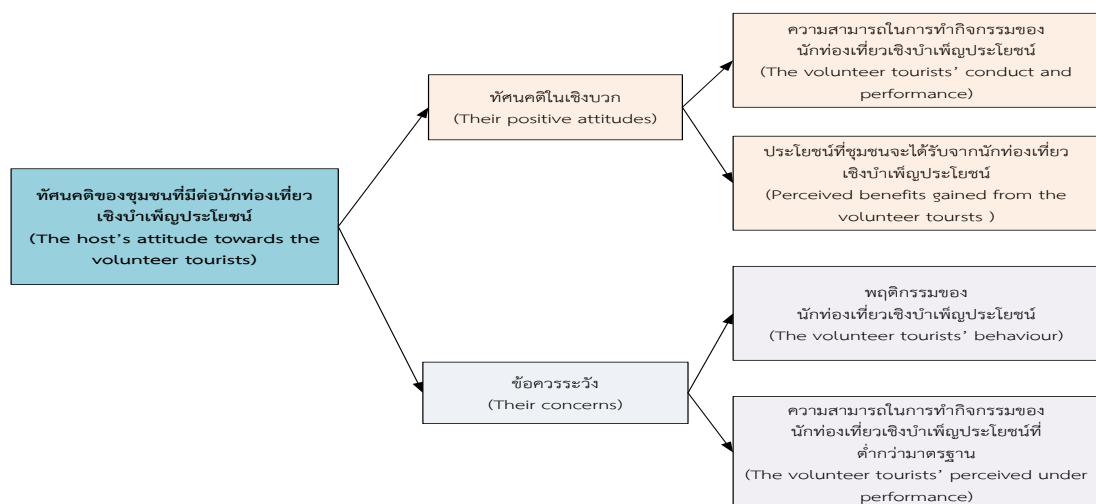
ทัศนคติของชุมชนที่มีต่อนักท่องเที่ยวเชิงบำเพ็ญประโยชน์
(The host's attitude towards the volunteer tourists)

ทัศนคติในเชิงบวก
(Their positive attitudes)

ความสามารถในการทำกิจกรรมของนักท่องเที่ยวเชิงบำเพ็ญประโยชน์
(The volunteer tourists' conduct and performance)

ประโยชน์ที่ชุมชนจะได้รับจากนักท่องเที่ยวเชิงบำเพ็ญประโยชน์
(Perceived benefits gained from the volunteer toursts )

ข้อควรระวัง
(Their concerns)

พฤติกรรมของนักท่องเที่ยวเชิงบำเพ็ญประโยชน์
(The volunteer tourists' behaviour)

ความสามารถในการทำกิจกรรมของนักท่องเที่ยวเชิงบำเพ็ญประโยชน์ที่ต่ำกว่ามาตรฐาน
(The volunteer tourists' perceived under performance)